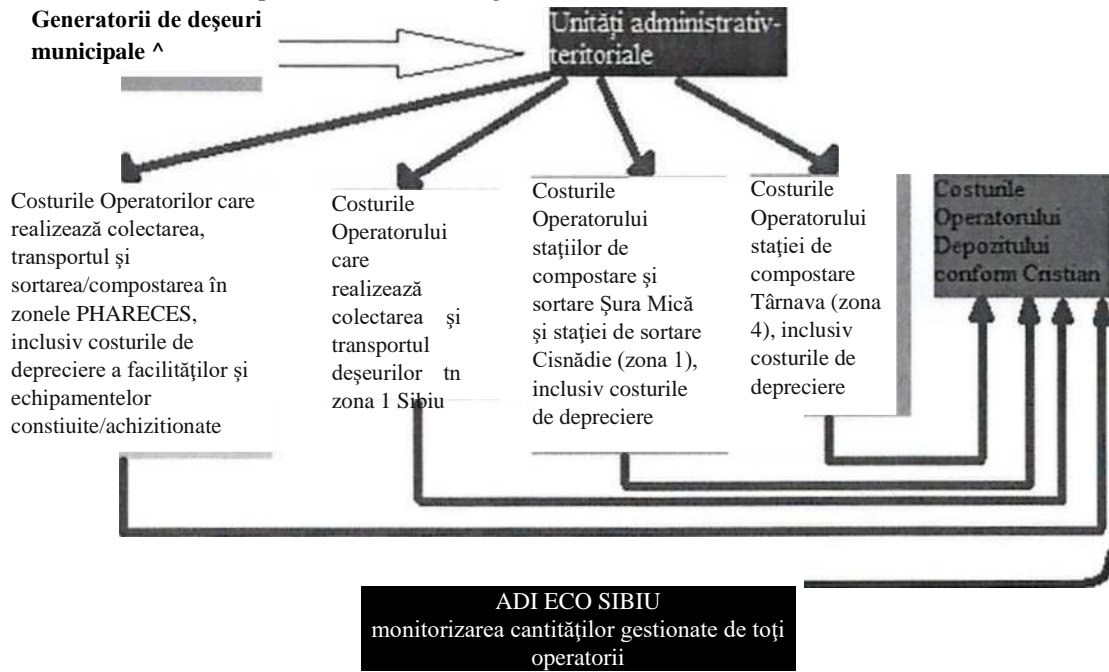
Generatorii de deşeuri municipale ^

Unităţi administrativ-teritoriale

Costurile Operatorilor care realizează colectarea, transportul şi sortarea/compostarea în zonele PHARECES, inclusiv costurile de depreciere a facilităţilor şi echipamentelor constiuite/achizitionate

Costurile Operatorului care realizează colectarea şi transportul deşeurilor tn zona 1 Sibiu

Costurile Operatorului staţiilor de compostare şi sortare Şura Mică şi staţiei de sortare Cisnădie (zona 1), inclusiv costurile de depreciere

Costurile Operatorului staţiei de compostare Târnava (zona 4), inclusiv costurile de depreciere

Costurile Operatorului Depozitului conform Cristian

ADI ECO SIBIU
monitorizarea cantităţilor gestionate de toţi operatorii